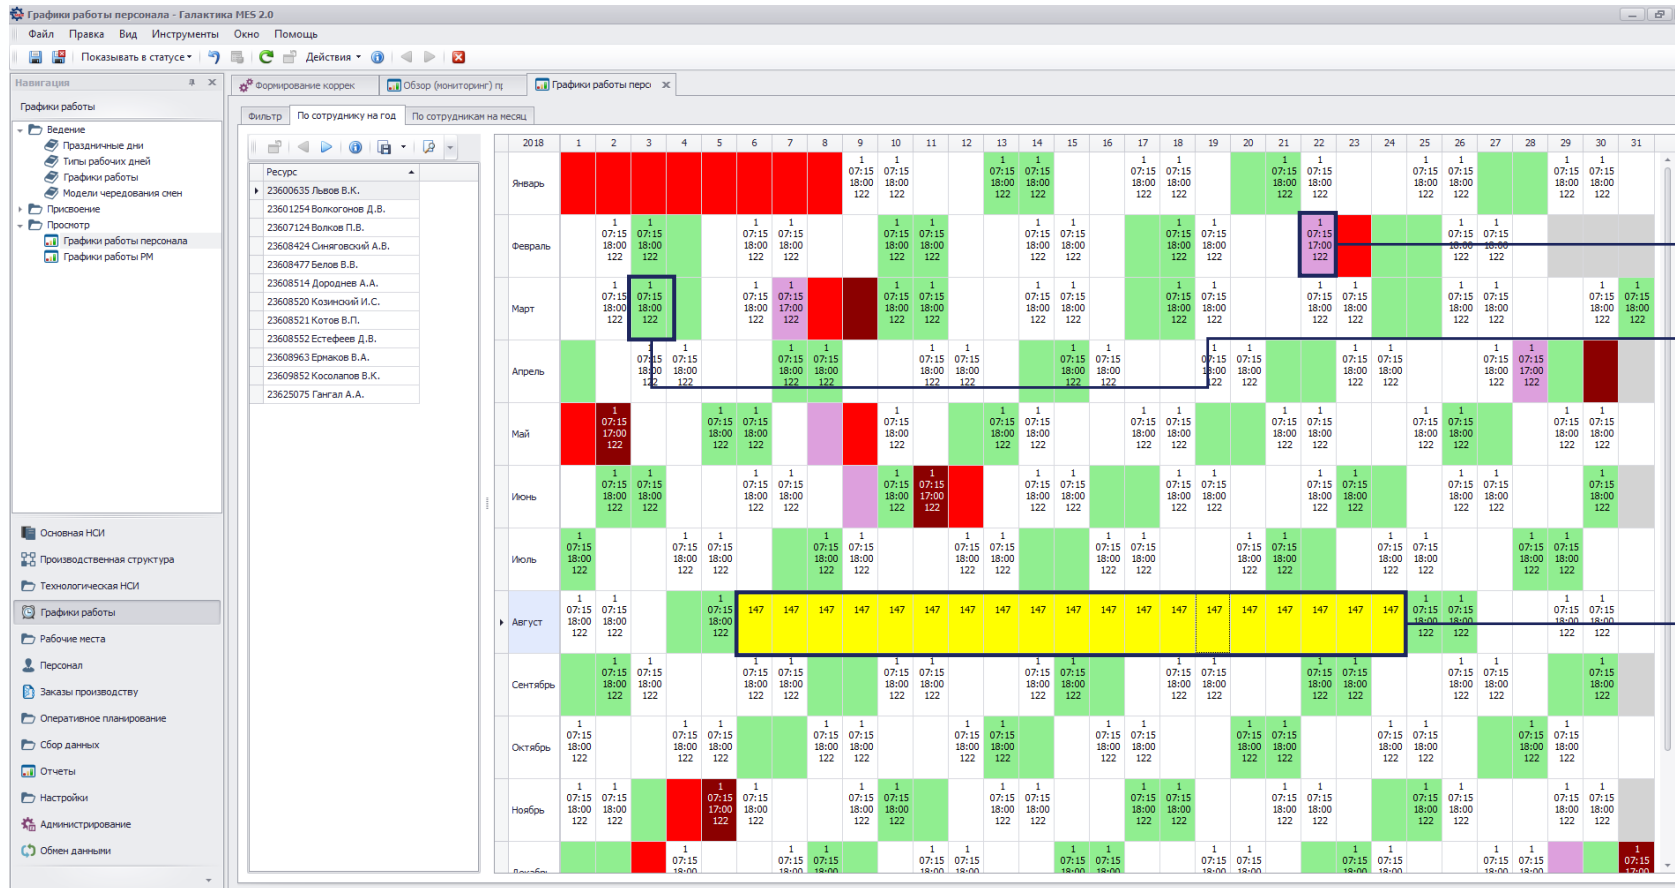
Графики работы персонала - Галактика MES 2.0

Файл Правка Вид Инструменты Окно Помощь

Показывать в статусе Действия

Навигация

Графики работы

Ведение
Праздничные дни
Типы рабочих дней
Графики работы
Модели чередования смен
Присвоение
Просмотр
Графики работы персонала
Графики работы РМ

Основная НСИ
Производственная структура
Технологическая НСИ
Графики работы
Рабочие места
Персонал
Заказы производству
Оперативное планирование
Сбор данных
Отчеты
Настройки
Администрирование
Обмен данными

Формирование коррек | Обзор (мониторинг) п | Графики работы перс

Фильтр | По сотруднику на год | По сотрудникам на месяц

| Ресурс |
|---|
| 23600635 Львов В.К. |
| 23601254 Волкогонов Д.В. |
| 23607124 Волков П.В. |
| 23608424 Синягорский А.В. |
| 23608477 Белов В.В. |
| 23608514 Дороднев А.А. |
| 23608520 Козинский И.С. |
| 23608521 Котов В.П. |
| 23608552 Естефеев Д.В. |
| 23608963 Ермаков В.А. |
| 23609852 Косолапов В.К. |
| 23625075 Гангал А.А. |

| 2018 | 1 | 2 | 3 | 4 | 5 | 6 | 7 | 8 | 9 | 10 | 11 | 12 | 13 | 14 | 15 | 16 | 17 | 18 | 19 | 20 | 21 | 22 | 23 | 24 | 25 | 26 | 27 | 28 | 29 | 30 | 31 |
|---|---|---|---|---|---|---|---|---|---|---|---|---|---|---|---|---|---|---|---|---|---|---|---|---|---|---|---|---|---|---|---|
| Январь | | | | | | | | | 1 07:15 18:00 122 | 1 07:15 18:00 122 | | | 1 07:15 18:00 122 | 1 07:15 18:00 122 | | | 1 07:15 18:00 122 | 1 07:15 18:00 122 | | | 1 07:15 18:00 122 | 1 07:15 18:00 122 | | | 1 07:15 18:00 122 | 1 07:15 18:00 122 | | | 1 07:15 18:00 122 | 1 07:15 18:00 122 | |
| Февраль | | 1 07:15 18:00 122 | 1 07:15 18:00 122 | | | 1 07:15 18:00 122 | 1 07:15 18:00 122 | | | 1 07:15 18:00 122 | 1 07:15 18:00 122 | | | 1 07:15 18:00 122 | 1 07:15 18:00 122 | | | 1 07:15 18:00 122 | 1 07:15 18:00 122 | | | 1 07:15 17:00 122 | | | | 1 07:15 18:00 122 | 1 07:15 18:00 122 | | | | |
| Март | | 1 07:15 18:00 122 | 1 07:15 18:00 122 | | | 1 07:15 18:00 122 | 1 07:15 17:00 122 | | | 1 07:15 18:00 122 | 1 07:15 18:00 122 | | | 1 07:15 18:00 122 | 1 07:15 18:00 122 | | | 1 07:15 18:00 122 | 1 07:15 18:00 122 | | | 1 07:15 18:00 122 | 1 07:15 18:00 122 | | | 1 07:15 18:00 122 | 1 07:15 18:00 122 | | | 1 07:15 18:00 122 | 1 07:15 18:00 122 |
| Апрель | | | 1 07:15 18:00 122 | 1 07:15 18:00 122 | | | 1 07:15 18:00 122 | 1 07:15 18:00 122 | | | 1 07:15 18:00 122 | 1 07:15 18:00 122 | | | 1 07:15 18:00 122 | 1 07:15 18:00 122 | | | 1 07:15 18:00 122 | 1 07:15 18:00 122 | | | 1 07:15 18:00 122 | 1 07:15 18:00 122 | | | 1 07:15 18:00 122 | 1 07:15 17:00 122 | | | |
| Май | | 1 07:15 17:00 122 | | | 1 07:15 18:00 122 | 1 07:15 18:00 122 | | | | 1 07:15 18:00 122 | | | 1 07:15 18:00 122 | 1 07:15 18:00 122 | | | 1 07:15 18:00 122 | 1 07:15 18:00 122 | | | 1 07:15 18:00 122 | 1 07:15 18:00 122 | | | 1 07:15 18:00 122 | 1 07:15 18:00 122 | | | 1 07:15 18:00 122 | 1 07:15 18:00 122 | |
| Июнь | | 1 07:15 18:00 122 | 1 07:15 18:00 122 | | | 1 07:15 18:00 122 | 1 07:15 18:00 122 | | | 1 07:15 18:00 122 | 1 07:15 17:00 122 | | | 1 07:15 18:00 122 | 1 07:15 18:00 122 | | | 1 07:15 18:00 122 | 1 07:15 18:00 122 | | | 1 07:15 18:00 122 | 1 07:15 18:00 122 | | | 1 07:15 18:00 122 | 1 07:15 18:00 122 | | | 1 07:15 18:00 122 | |
| Июль | 1 07:15 18:00 122 | | | 1 07:15 18:00 122 | 1 07:15 18:00 122 | | | 1 07:15 18:00 122 | 1 07:15 18:00 122 | | | 1 07:15 18:00 122 | 1 07:15 18:00 122 | | | 1 07:15 18:00 122 | 1 07:15 18:00 122 | | | 1 07:15 18:00 122 | 1 07:15 18:00 122 | | | 1 07:15 18:00 122 | 1 07:15 18:00 122 | | | 1 07:15 18:00 122 | 1 07:15 18:00 122 | | |
| Август | 1 07:15 18:00 122 | 1 07:15 18:00 122 | | | 1 07:15 18:00 122 | 147 | 147 | 147 | 147 | 147 | 147 | 147 | 147 | 147 | 147 | 147 | 147 | 147 | 147 | 147 | 147 | 147 | 147 | 147 | 1 07:15 18:00 122 | 1 07:15 18:00 122 | | | 1 07:15 18:00 122 | 1 07:15 18:00 122 | |
| Сентябрь | | 1 07:15 18:00 122 | 1 07:15 18:00 122 | | | 1 07:15 18:00 122 | 1 07:15 18:00 122 | | | 1 07:15 18:00 122 | 1 07:15 18:00 122 | | | 1 07:15 18:00 122 | 1 07:15 18:00 122 | | | 1 07:15 18:00 122 | 1 07:15 18:00 122 | | | 1 07:15 18:00 122 | 1 07:15 18:00 122 | | | 1 07:15 18:00 122 | 1 07:15 18:00 122 | | | 1 07:15 18:00 122 | |
| Октябрь | 1 07:15 18:00 122 | | | 1 07:15 18:00 122 | 1 07:15 18:00 122 | | | 1 07:15 18:00 122 | 1 07:15 18:00 122 | | | 1 07:15 18:00 122 | 1 07:15 18:00 122 | | | 1 07:15 18:00 122 | 1 07:15 18:00 122 | | | 1 07:15 18:00 122 | 1 07:15 18:00 122 | | | 1 07:15 18:00 122 | 1 07:15 18:00 122 | | | 1 07:15 18:00 122 | 1 07:15 18:00 122 | | |
| Ноябрь | 1 07:15 18:00 122 | 1 07:15 18:00 122 | | | 1 07:15 17:00 122 | 1 07:15 18:00 122 | | | 1 07:15 18:00 122 | 1 07:15 18:00 122 | | | 1 07:15 18:00 122 | 1 07:15 18:00 122 | | | 1 07:15 18:00 122 | 1 07:15 18:00 122 | | | 1 07:15 18:00 122 | 1 07:15 18:00 122 | | | 1 07:15 18:00 122 | 1 07:15 18:00 122 | | | 1 07:15 18:00 122 | 1 07:15 18:00 122 | |
| Декабрь | | | | 1 07:15 18:00 | | | 1 07:15 18:00 | 1 07:15 18:00 | | | 1 07:15 18:00 | 1 07:15 18:00 | | | 1 07:15 18:00 | 1 07:15 18:00 | | | 1 07:15 18:00 | 1 07:15 18:00 | | | 1 07:15 18:00 | 1 07:15 18:00 | | | 1 07:15 18:00 | 1 07:15 18:00 | | | 1 07:15 17:00 |